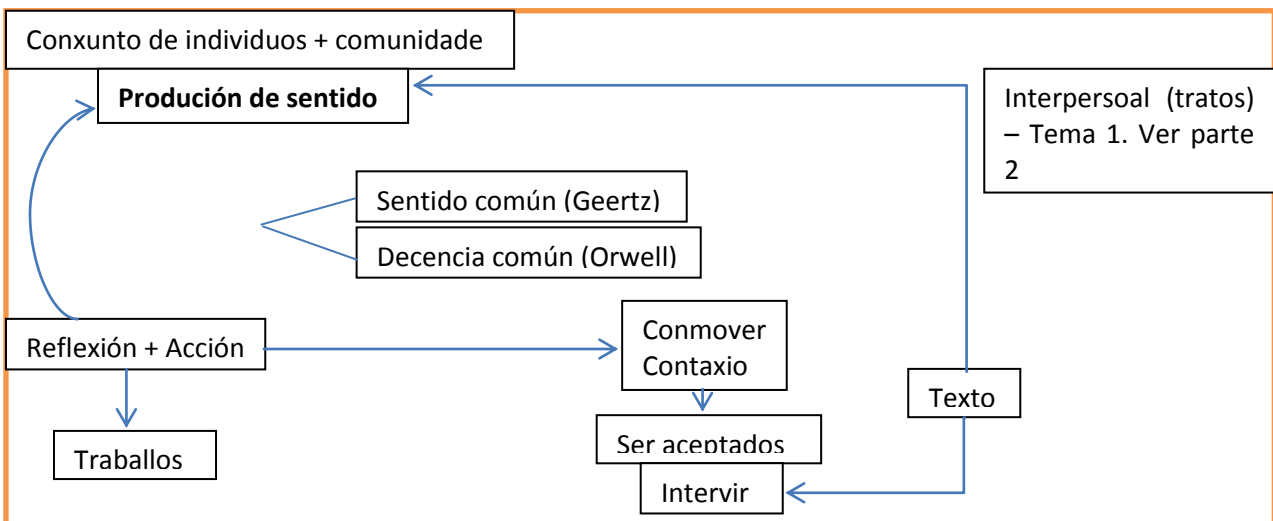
Conxunto de individuos + comunidade

Produción de sentido

Interpersoal (tratos) – Tema 1. Ver parte 2

Sentido común (Geertz)

Decencia común (Orwell)

Reflexión + Acción

Conmover Contaxio

Texto

Traballos

Ser aceptados

Intervir